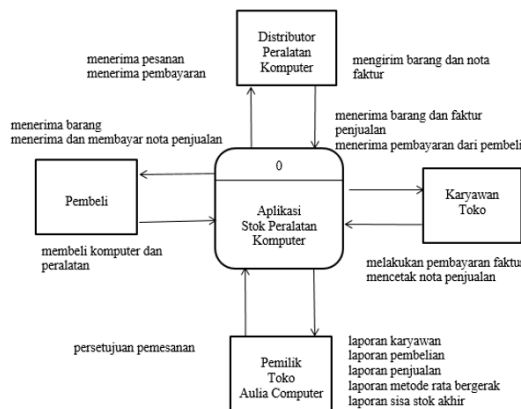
Distributor Peralatan Komputer

menerima pesanan
menerima pembayaran

mengirim barang dan nota faktur

menerima barang
menerima dan membayar nota penjualan

menerima barang dan faktur penjualan
menerima pembayaran dari pembeli

0

Pembeli

Aplikasi Stok Peralatan Komputer

Karyawan Toko

membeli komputer dan peralatan

melakukan pembayaran faktur
mencetak nota penjualan

persetujuan pemesanan

Pemilik Toko Aulia Computer

laporan karyawan
laporan pembelian
laporan penjualan
laporan metode rata bergerak
laporan sisa stok akhir